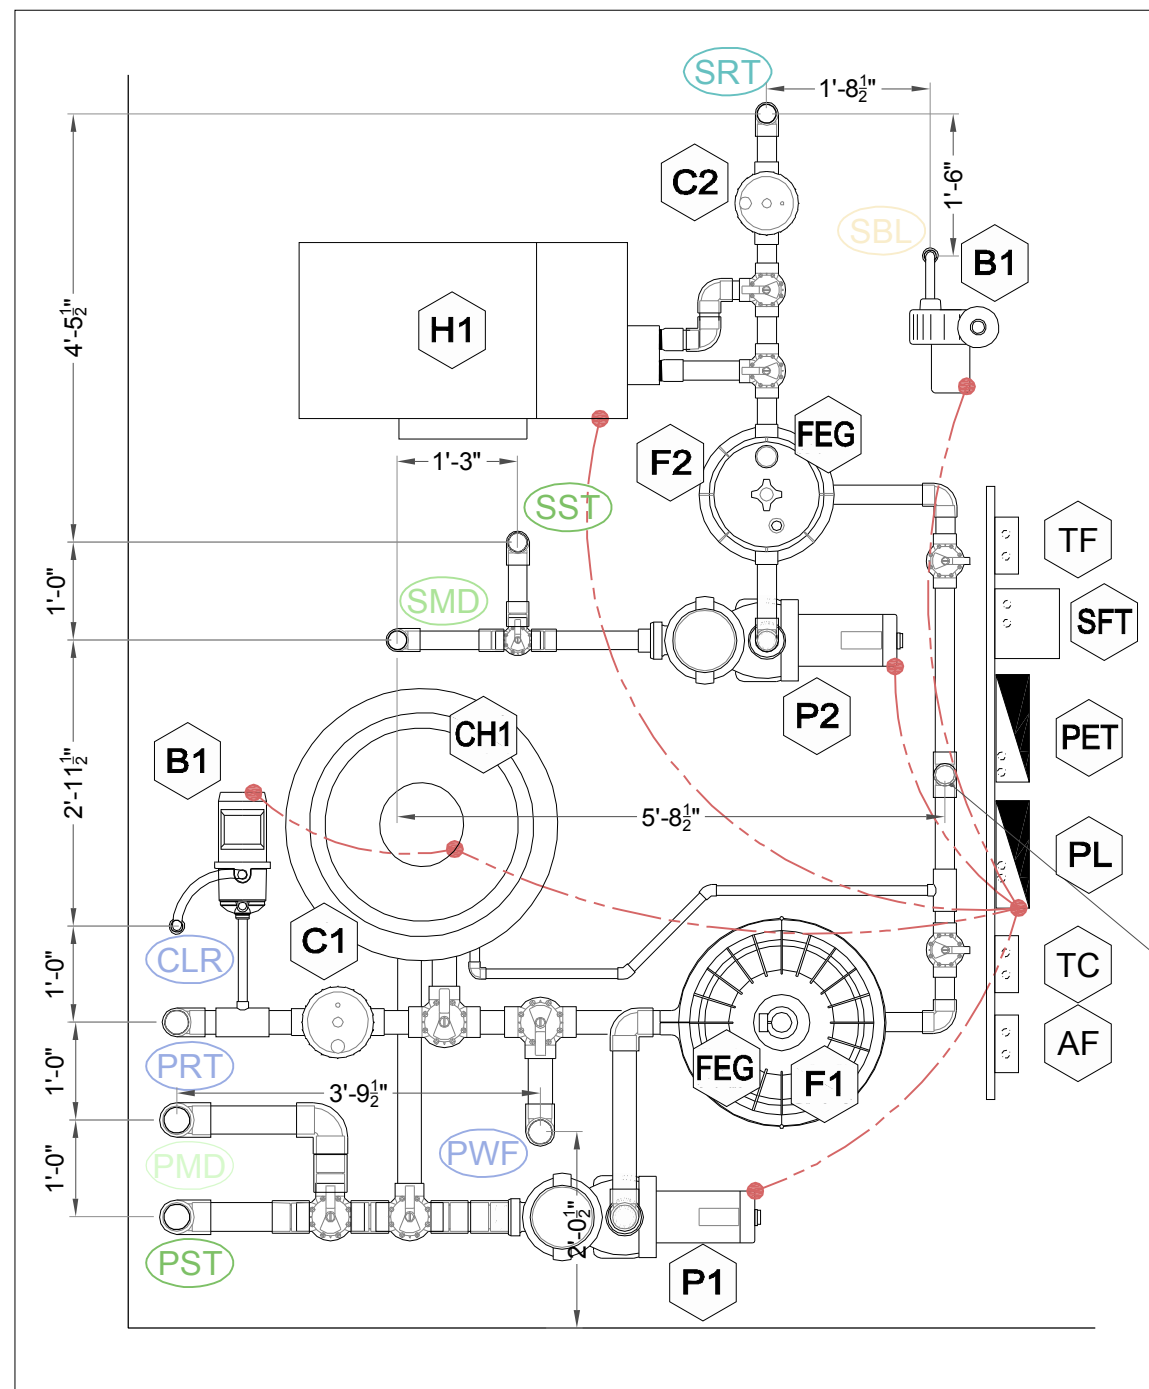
SRT
1'-8$\frac{1}{2}$"
C2
1'-6"
SBL
B1
H1
4'-5$\frac{1}{2}$"
FEG
F2
1'-3"
SST
TF
1'-0"
SMD
SFT
P2
CH1
PET
B1
2'-11$\frac{1}{2}$"
5'-8$\frac{1}{2}$"
PL
C1
1'-0"
CLR
TC
AF
PRT
1'-0"
FEG
F1
3'-9$\frac{1}{2}$"
PWF
PMD
1'-0"
2'-0$\frac{1}{2}$"
PST
P1